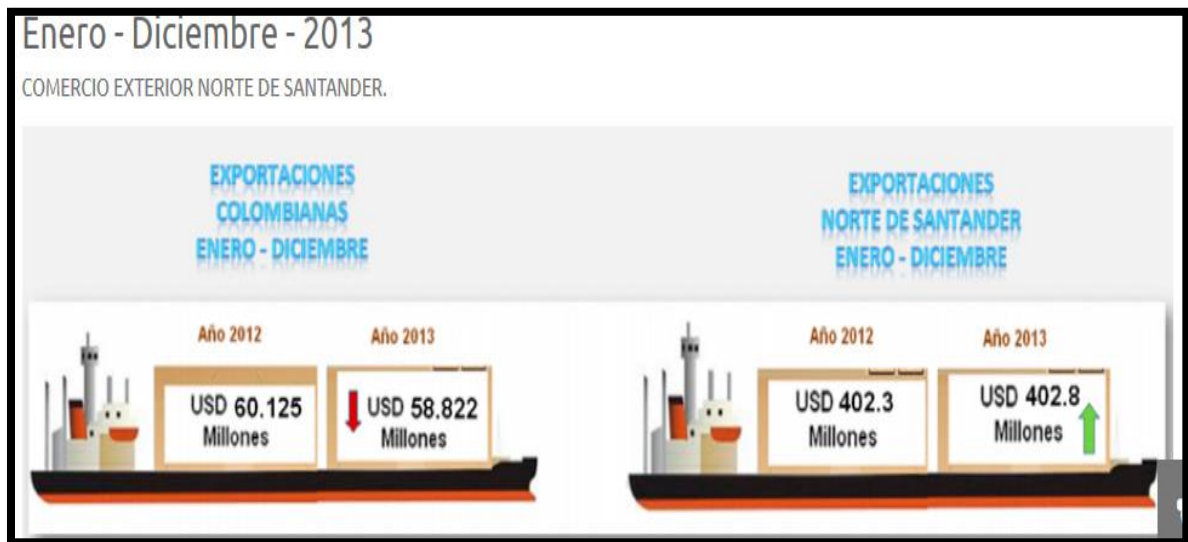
Enero - Diciembre - 2013

COMERCIO EXTERIOR NORTE DE SANTANDER.

EXPORTACIONES COLOMBIANAS ENERO - DICIEMBRE

Año 2012
USD 60.125 Millones

Año 2013
USD 58.822 Millones

EXPORTACIONES NORTE DE SANTANDER ENERO - DICIEMBRE

Año 2012
USD 402.3 Millones

Año 2013
USD 402.8 Millones